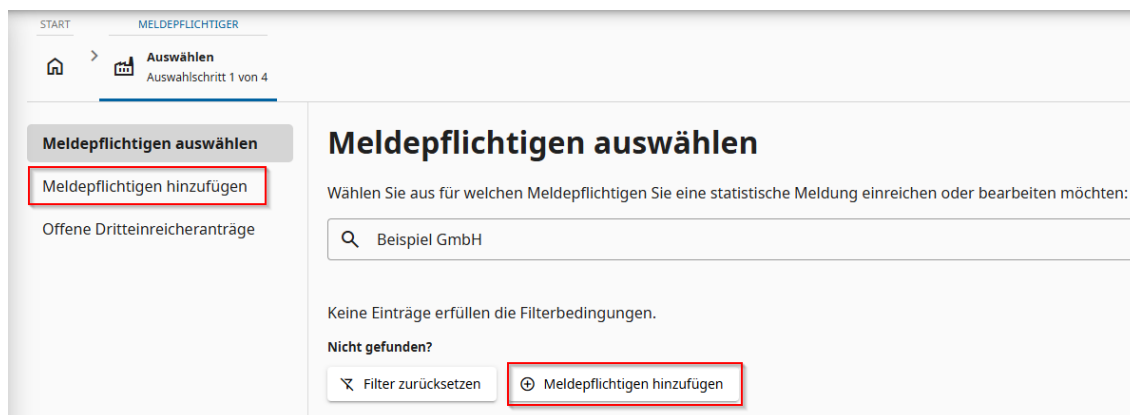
START

MELDEPFLICHTIGER

Auswählen
Auswahlschritt 1 von 4

Meldepflichtigen auswählen

Meldepflichtigen hinzufügen

Offene Dritteinreicheranträge

Meldepflichtigen auswählen

Wählen Sie aus für welchen Meldepflichtigen Sie eine statistische Meldung einreichen oder bearbeiten möchten:

Beispiel GmbH

Keine Einträge erfüllen die Filterbedingungen.

Nicht gefunden?

Filter zurücksetzen

Meldepflichtigen hinzufügen